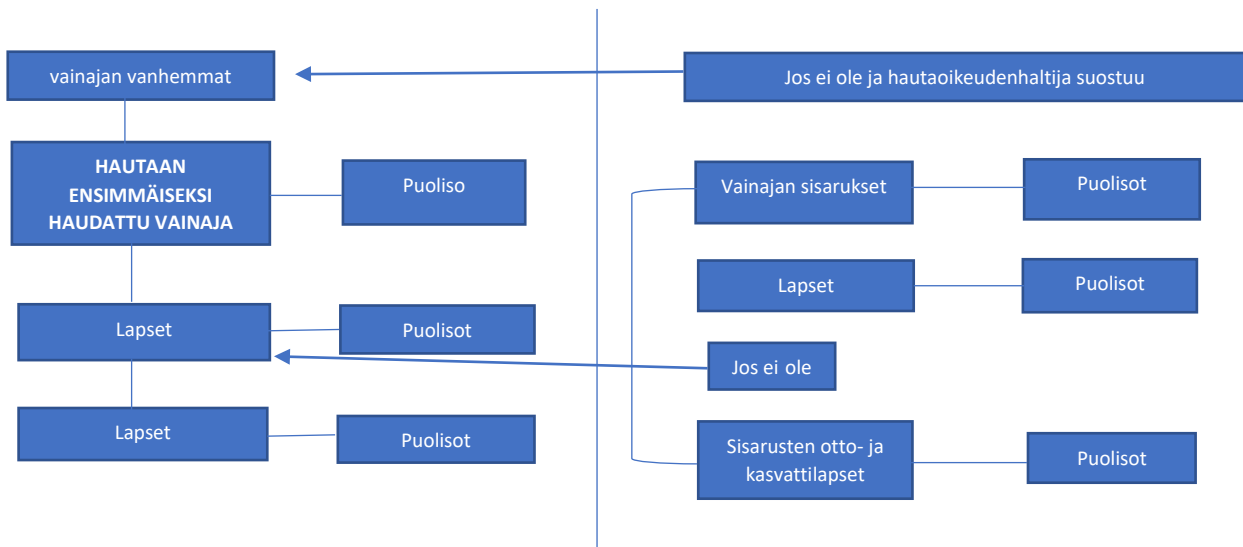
vainajan vanhemmat

Jos ei ole ja hautaoikeudenhaltija suostuu

HAUTAAN ENSIMMÄISEKSI HAUDATTU VAINAJA

Puoliso

Lapset

Puolisot

Lapset

Puolisot

Vainajan sisarukset

Puolisot

Lapset

Puolisot

Jos ei ole

Sisarusten otto- ja kasvattilapset

Puolisot